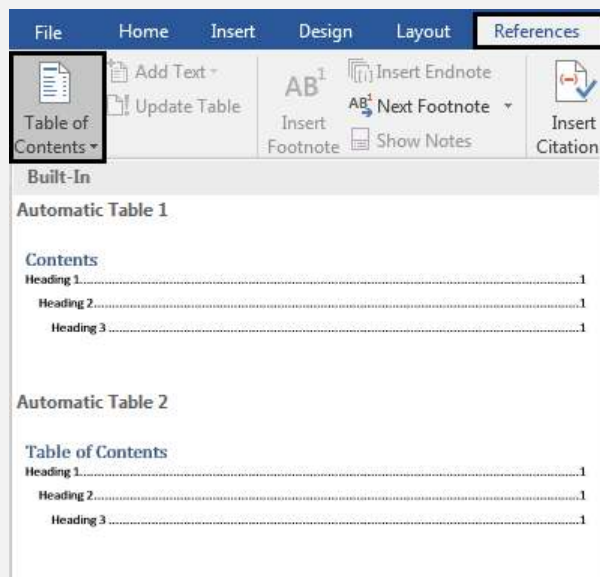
File Home Insert Design Layout References

Table of Contents

Add Text
Update Table

AB$^1$
Insert Footnote

Insert Endnote
AB$^1$ Next Footnote
Show Notes

Insert Citation

Built-In

Automatic Table 1

Contents
Heading 1........................................................1
Heading 2........................................................1
Heading 3........................................................1

Automatic Table 2

Table of Contents
Heading 1........................................................1
Heading 2........................................................1
Heading 3........................................................1